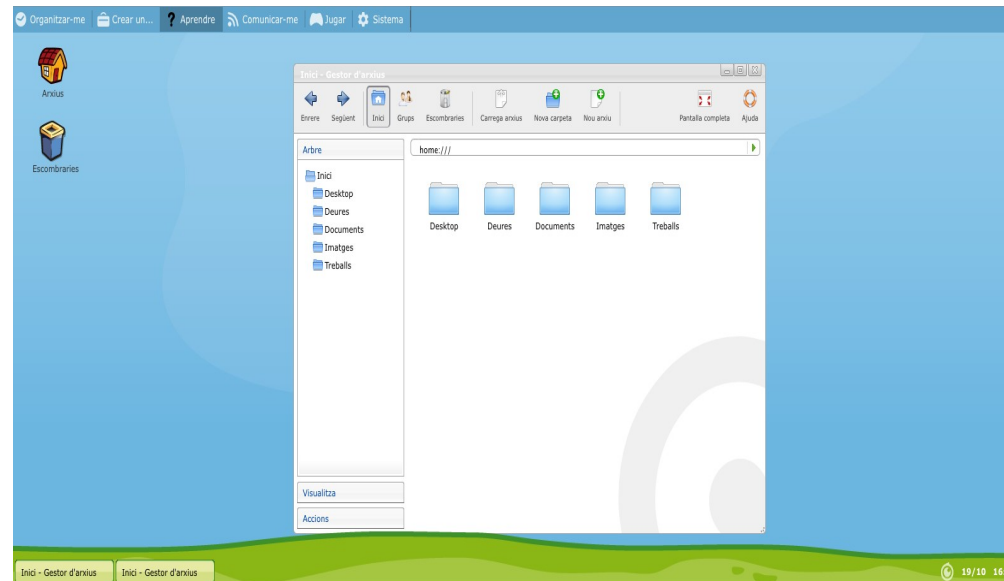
Organitzar-me Crear un... Aprendre Comunicar-me Jugar Sistema

Arxius

Escombraries

Inici - Gestor d'arxius

Enrere Següent Inici Grups Escombraries Carrega arxius Nova carpeta Nou arxiu Pantalla completa Ajuda

Arbre

home:///

Inici
Desktop
Deures
Documents
Imatges
Treballs

Desktop Deures Documents Imatges Treballs

Visualitza

Accions

Inici - Gestor d'arxius Inici - Gestor d'arxius

19/10 16